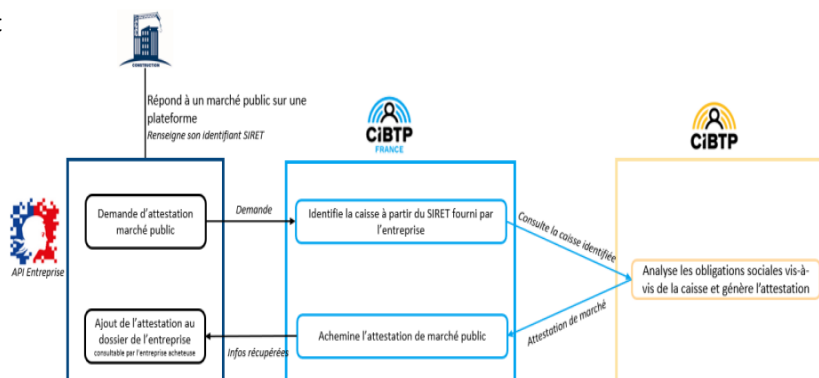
:

CONSTRUCTION

Répond à un marché public sur une plateforme
Renseigne son identifiant SIRET

CIBTP
FRANCE

CIBTP

API Entreprise

Demande d'attestation marché public

Demande

Identifie la caisse à partir du SIRET fourni par l'entreprise

Consulte la caisse identifiée

Analyse les obligations sociales vis-à-vis de la caisse et génère l'attestation

Attestation de marché

Ajout de l'attestation au dossier de l'entreprise
consultable par l'entreprise acheteuse

Infos récupérées

Achemine l'attestation de marché public